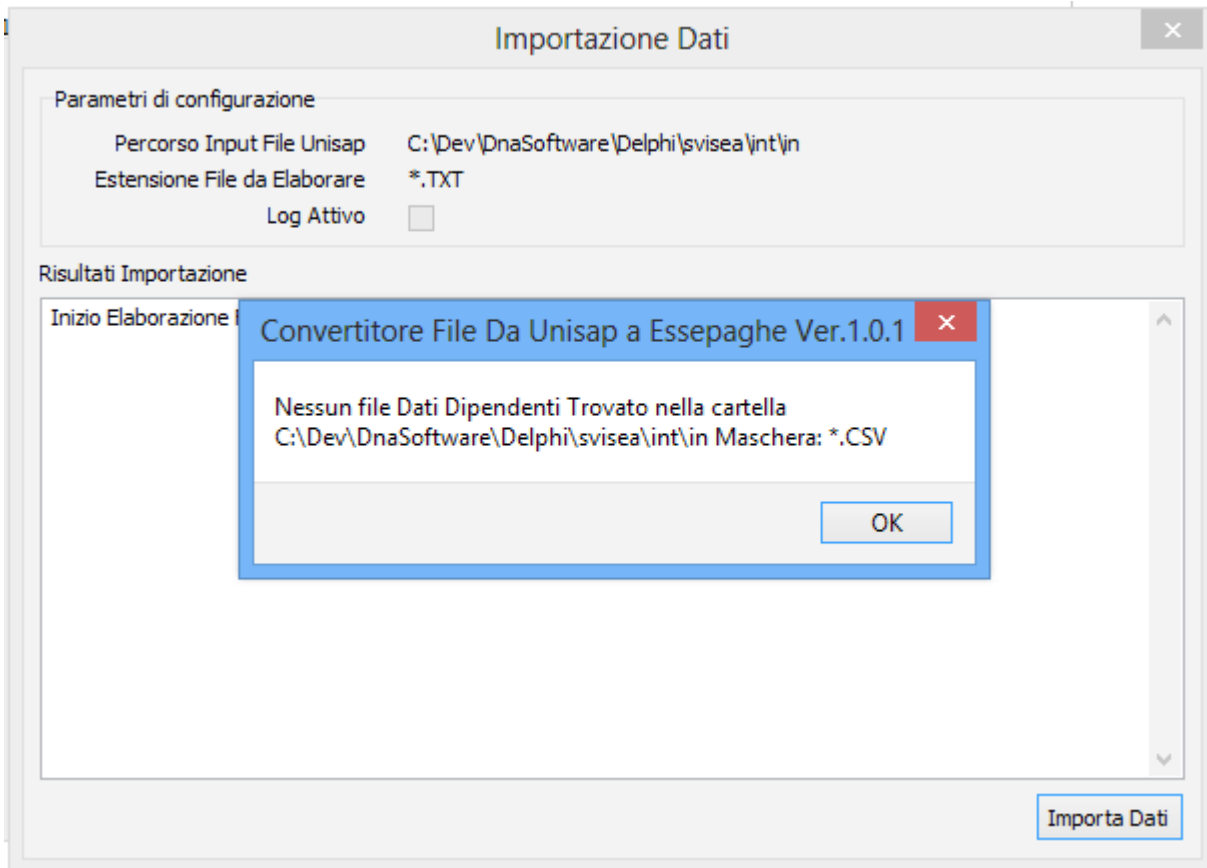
Importazione Dati

Parametri di configurazione

Percorso Input File Unisap C:\Dev\DnaSoftware\Delphi\svisea\int\in

Estensione File da Elaborare *.TXT

Log Attivo

Risultati Importazione

Inizio Elaborazione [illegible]

Convertitore File Da Unisap a Essepaghe Ver.1.0.1

Nessun file Dati Dipendenti Trovato nella cartella C:\Dev\DnaSoftware\Delphi\svisea\int\in Maschera: *.CSV

OK

Importa Dati